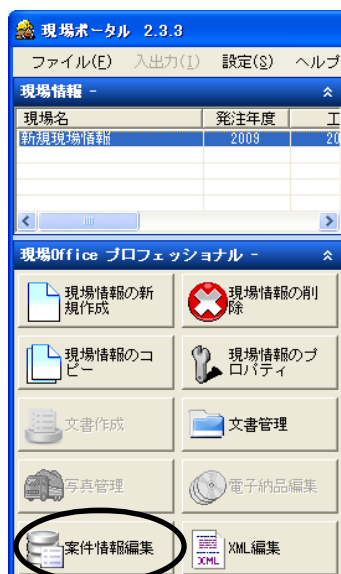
現場ポータル 2.3.3

ファイル(F) 入出力(I) 設定(S) ヘルプ

現場情報 -

| 現場名 | 発注年度 | エ |
|---|---|---|
| 新規現場情報 | 2009 | 20 |

現場Office プロフェッショナル -

現場情報の新規作成

現場情報の削除

現場情報のコピー

現場情報のプロパティ

文書作成

文書管理

写真管理

電子納品編集

案件情報編集

XML

XML編集